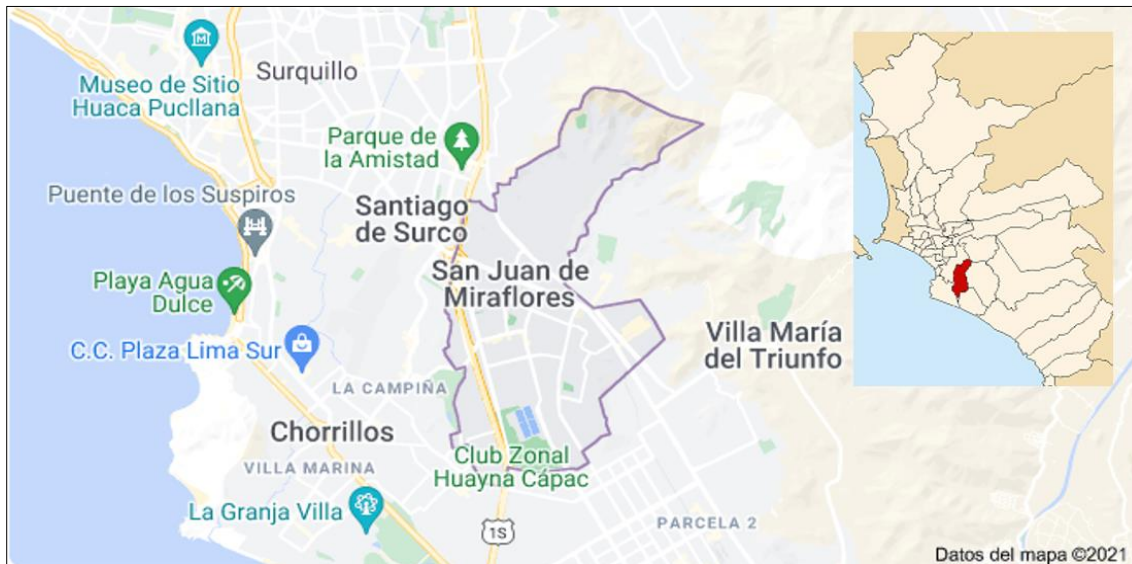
Museo de Sitio Huaca Pucllana

Surquillo

Parque de la Amistad

Puente de los Suspiros

Santiago de Surco

San Juan de Miraflores

Playa Agua Dulce

C.C. Plaza Lima Sur

Villa María del Triunfo

LA CAMPIÑA

Chorrillos

VILLA MARINA

Club Zonal Huayna Capac

La Granja Villa

1S

PARCELA 2

Datos del mapa ©2021